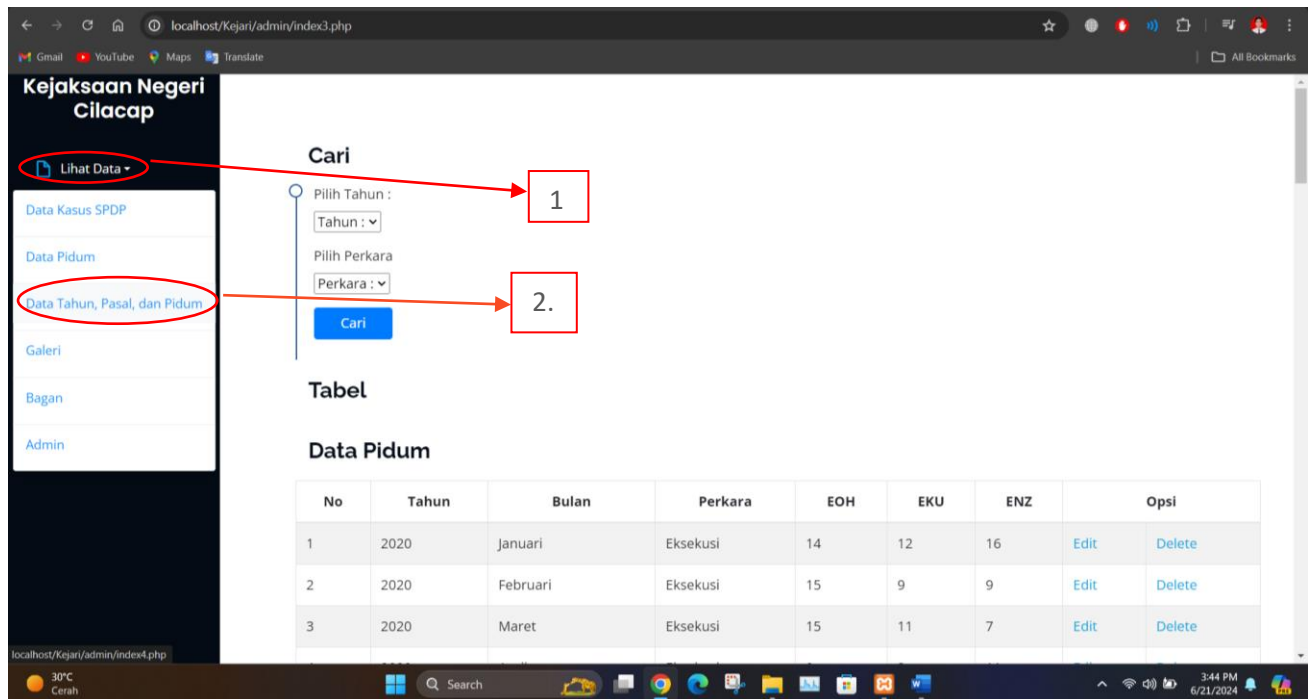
localhost/Kejari/admin/index3.php

Gmail YouTube Maps Translate

All Bookmarks

Kejaksaan Negeri Cilacap

Lihat Data

Data Kasus SPDP

Data Pidum

Data Tahun, Pasal, dan Pidum

Galeri

Bagan

Admin

1

2.

Cari

Pilih Tahun :

Tahun :

Pilih Perkara

Perkara :

Cari

Tabel

Data Pidum

| No | Tahun | Bulan | Perkara | EOH | EKU | ENZ | Opsi | |
|---|---|---|---|---|---|---|---|---|
| 1 | 2020 | Januari | Eksekusi | 14 | 12 | 16 | Edit | Delete |
| 2 | 2020 | Februari | Eksekusi | 15 | 9 | 9 | Edit | Delete |
| 3 | 2020 | Maret | Eksekusi | 15 | 11 | 7 | Edit | Delete |

localhost/Kejari/admin/index4.php

30°C Cerah

Search

3:44 PM 6/21/2024